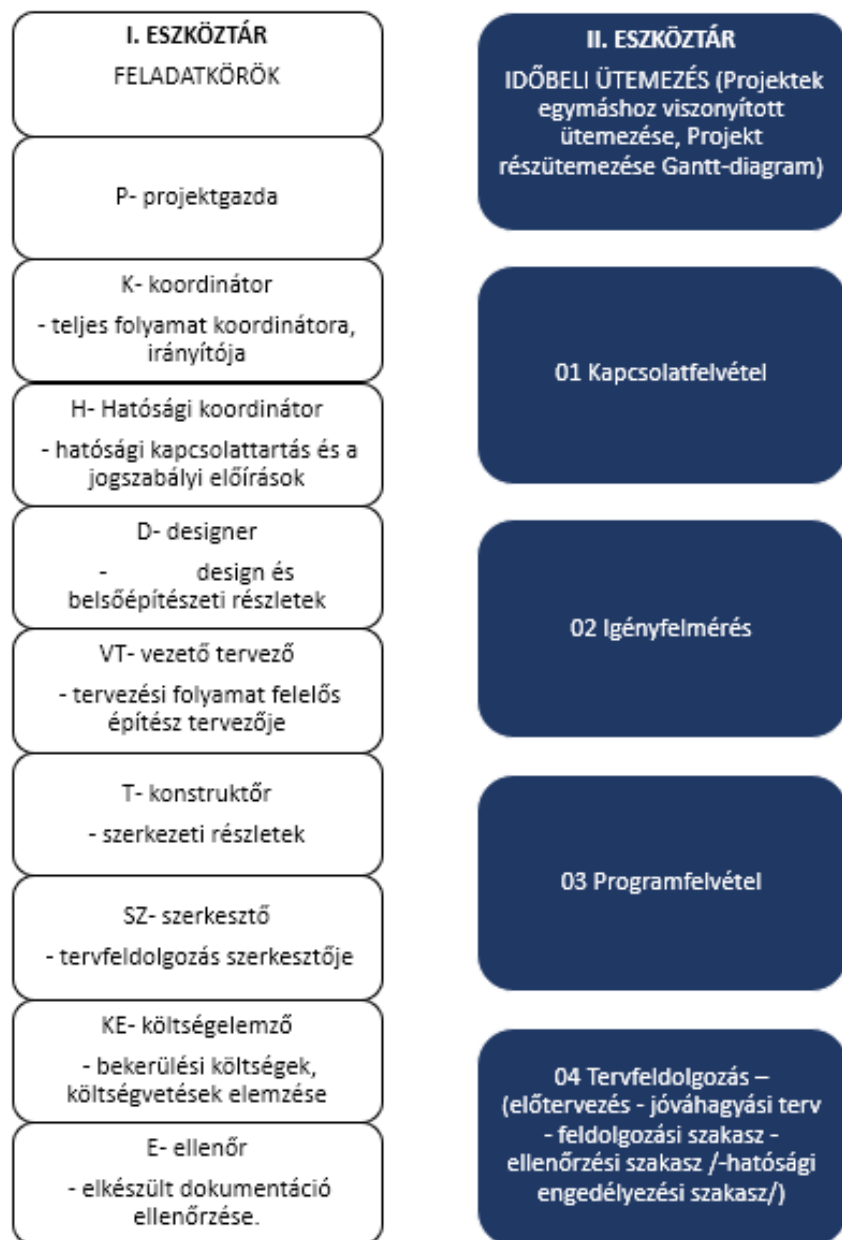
I. ESZKÖZTÁR

FELADATKÖRÖK

P- projektgazda

K- koordinátor

- teljes folyamat koordinátora, irányítója

H- Hatósági koordinátor

- hatósági kapcsolattartás és a jogszabályi előírások

D- designer

- design és belsőépítészeti részletek

VT- vezető tervező

- tervezési folyamat felelős építész tervezője

T- konstruktőr

- szerkezeti részletek

SZ- szerkesztő

- tervfeldolgozás szerkesztője

KE- költségelemző

- bekerülési költségek, költségvetések elemzése

E- ellenőr

- elkészült dokumentáció ellenőrzése.

II. ESZKÖZTÁR

IDŐBELI ÜTEMEZÉS (Projektek egymáshoz viszonyított ütemezése, Projekt részütemezése Gantt-diagram)

01 Kapcsolatfelvétel

02 Igényfelmérés

03 Programfelvétel

04 Tervfeldolgozás – (előtervezés - jóváhagyási terv - feldolgozási szakasz - ellenőrzési szakasz /-hatósági engedélyezési szakasz/)